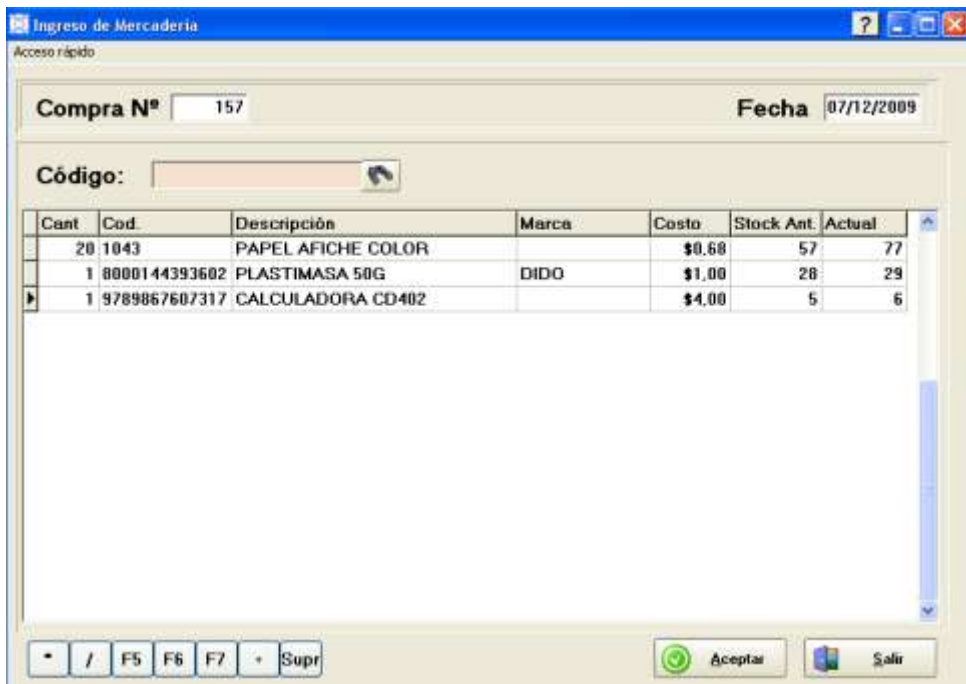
Ingreso de Mercadería
Acceso rápido

Compra Nº 157

Fecha 07/12/2009

Código:

| Cant | Cod. | Descripción | Marca | Costo | Stock Ant. | Actual |
|---|---|---|---|---|---|---|
| 20 | 1043 | PAPEL AFICHE COLOR | | \$0,68 | 57 | 77 |
| 1 | 8000144393602 | PLASTIMASA 50G | DIDO | \$1,00 | 28 | 29 |
| 1 | 9789867607317 | CALCULADORA CD402 | | \$4,00 | 5 | 6 |

* / F5 F6 F7 + Supr

Aceptar

Salir